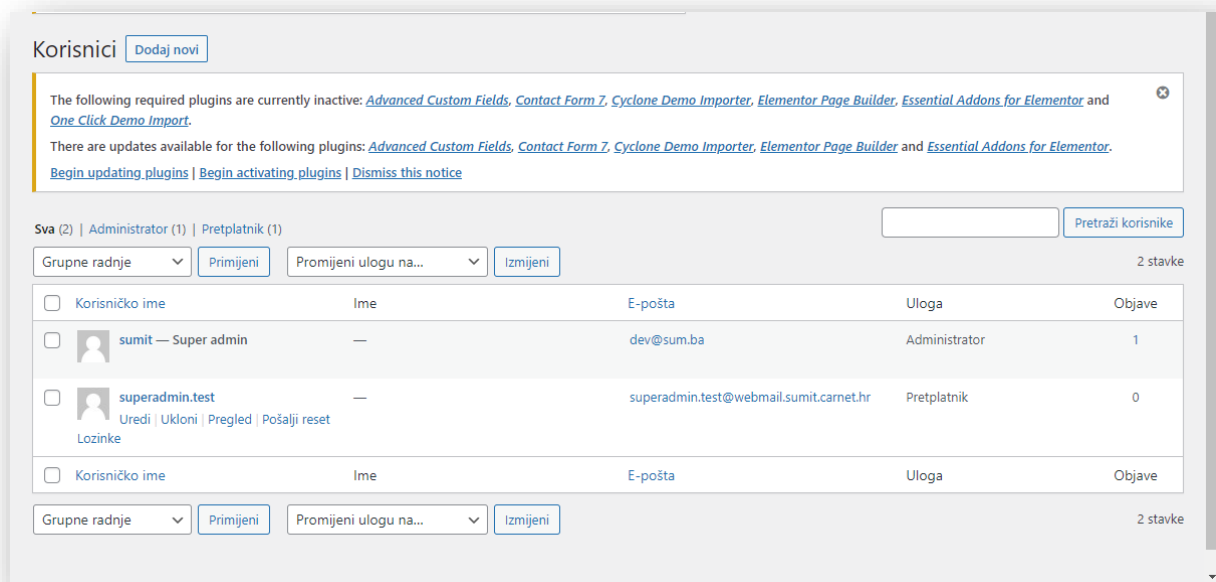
Korisnici Dodaj novi

The following required plugins are currently inactive: Advanced Custom Fields, Contact Form 7, Cyclone Demo Importer, Elementor Page Builder, Essential Addons for Elementor and One Click Demo Import.

There are updates available for the following plugins: Advanced Custom Fields, Contact Form 7, Cyclone Demo Importer, Elementor Page Builder and Essential Addons for Elementor.

Begin updating plugins | Begin activating plugins | Dismiss this notice

Sva (2) | Administrator (1) | Pretplatnik (1)

Pretraži korisnike

Grupne radnje Primijeni Promijeni ulogu na... Izmijeni 2 stavke

| Korisničko ime | Ime | E-pošta | Uloga | Objave |
|---|---|---|---|---|
| sumit — Super admin | — | dev@sum.ba | Administrator | 1 |
| superadmin.test Uredi \| Ukloni \| Pregled \| Pošalji reset Lozinke | — | superadmin.test@webmail.sumit.carnet.hr | Pretplatnik | 0 |
| Korisničko ime | Ime | E-pošta | Uloga | Objave |

Grupne radnje Primijeni Promijeni ulogu na... Izmijeni 2 stavke